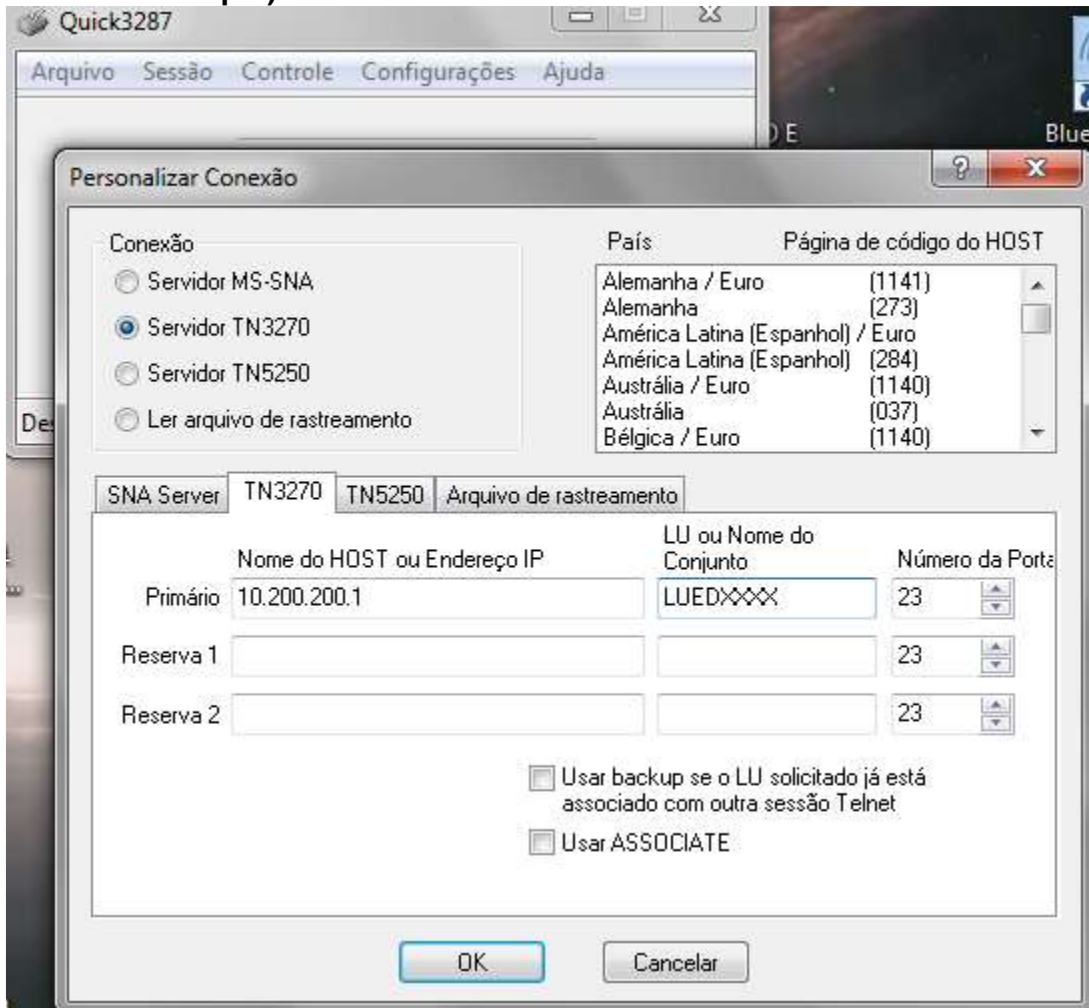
Quick3287

Arquivo Sessão Controle Configurações Ajuda

D E

Blue

Des

Personalizar Conexão

Conexão

Servidor MS-SNA

Servidor TN3270

Servidor TN5250

Ler arquivo de rastreamento

País Página de código do HOST

| | |
|---|---|
| Alemanha / Euro | (1141) |
| Alemanha | (273) |
| América Latina (Espanhol) / Euro | |
| América Latina (Espanhol) | (284) |
| Austrália / Euro | (1140) |
| Austrália | (037) |
| Bélgica / Euro | (1140) |

SNA Server TN3270 TN5250 Arquivo de rastreamento

Nome do HOST ou Endereço IP LU ou Nome do Conjunto Número da Porta

Primário 10.200.200.1 LUEDXXXX 23

Reserva 1 23

Reserva 2 23

Usar backup se o LU solicitado já está associado com outra sessão Telnet

Usar ASSOCIATE

OK Cancelar